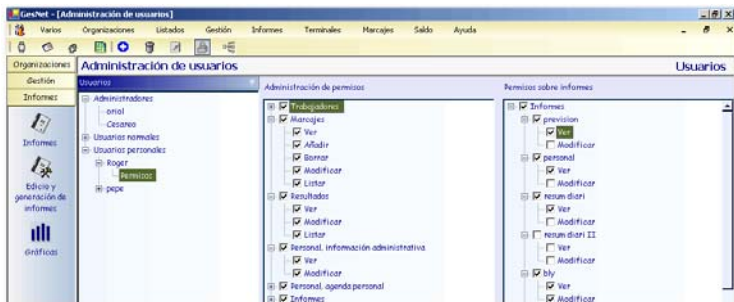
GesNet - [Administración de usuarios]

Varios Organizaciones Listados Gestión Informes Terminales Marcajes Saldo Ayuda

Organizaciones
Gestión
Informes

Informes

Edición y generación de informes

Gráficas

Administración de usuarios

Usuarios

Usuarios
Administradores
oriol
Cesareo
Usuarios normales
Usuarios personales
Roger
Permisos
pepe

Administración de permisos
Trabajadores
Marcajes
Ver
Añadir
Borrar
Modificar
Listar
Resultados
Ver
Modificar
Listar
Personal. Información administrativa
Ver
Modificar
Personal. agenda personal
Informes

Permisos sobre informes
Informes
prevision
Ver
Modificar
personal
Ver
Modificar
resum diari
Ver
Modificar
resum diari II
Ver
Modificar
bly
Ver
Modificar